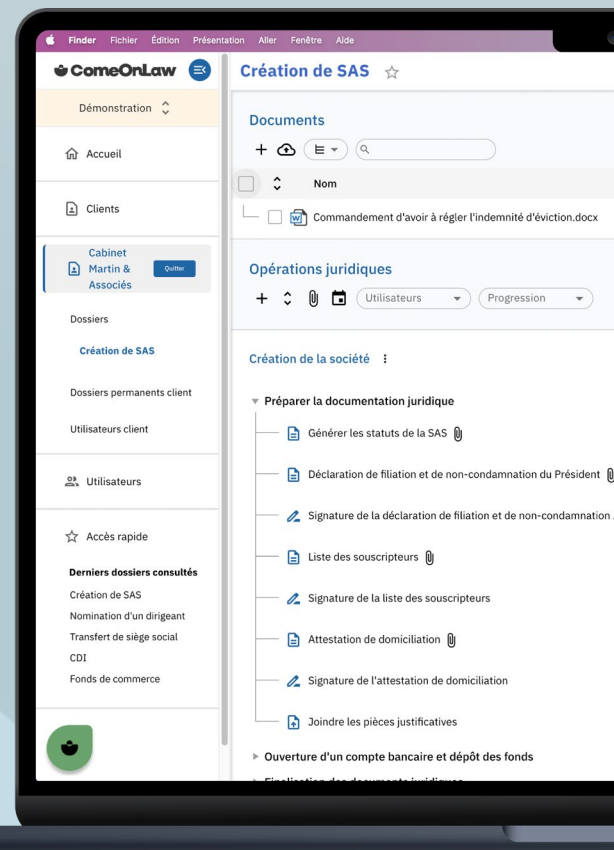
Finder Fichier Édition Présentation Aller Fenêtre Aide

ComeOnLaw

Démonstration

Accueil

Clients

Cabinet Martin & Associés

Quitter

Dossiers

Création de SAS

Dossiers permanents client

Utilisateurs client

Utilisateurs

Accès rapide

Derniers dossiers consultés

Création de SAS

Nomination d'un dirigeant

Transfert de siège social

CDI

Fonds de commerce

Création de SAS

Documents

Nom

Commandement d'avoir à régler l'indemnité d'éviction.docx

Opérations juridiques

Utilisateurs

Progression

Création de la société

Préparer la documentation juridique

Générer les statuts de la SAS

Déclaration de filiation et de non-condamnation du Président

Signature de la déclaration de filiation et de non-condamnation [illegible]

Liste des souscripteurs

Signature de la liste des souscripteurs

Attestation de domiciliation

Signature de l'attestation de domiciliation

Joindre les pièces justificatives

Ouverture d'un compte bancaire et dépôt des fonds

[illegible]